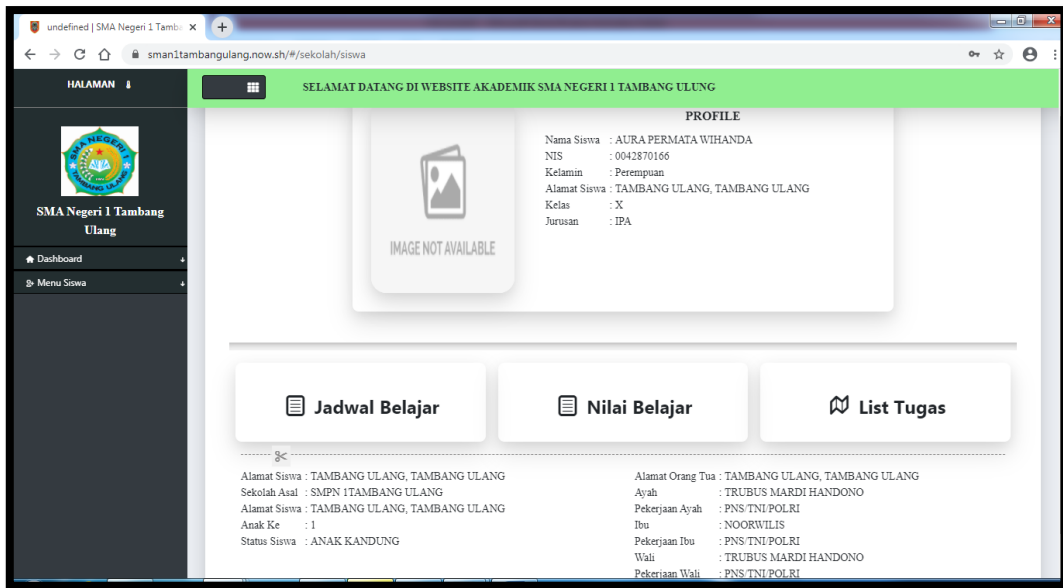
undefined | SMA Negeri 1 Tamb ×
+
sman1tambangulang.now.sh/#/sekolah/siswa

HALAMAN

SELAMAT DATANG DI WEBSITE AKADEMIK SMA NEGERI 1 TAMBANG ULUNG

SMA NEGERI 1 TAMBANG ULANG

SMA Negeri 1 Tambang Ulang

Dashboard
Menu Siswa

IMAGE NOT AVAILABLE

PROFILE

| | |
|---|---|
| Nama Siswa | : AURA PERMATA WIHANDA |
| NIS | : 0042870166 |
| Kelamin | : Perempuan |
| Alamat Siswa | : TAMBANG ULANG, TAMBANG ULANG |
| Kelas | : X |
| Jurusan | : IPA |

Jadwal Belajar
Nilai Belajar
List Tugas

| | |
|---|---|
| Alamat Siswa | : TAMBANG ULANG, TAMBANG ULANG |
| Sekolah Asal | : SMPN 1TAMBANG ULANG |
| Alamat Siswa | : TAMBANG ULANG, TAMBANG ULANG |
| Anak Ke | : 1 |
| Status Siswa | : ANAK KANDUNG |

| | |
|---|---|
| Alamat Orang Tua | : TAMBANG ULANG, TAMBANG ULANG |
| Ayah | : TRUBUS MARDI HANDONO |
| Pekerjaan Ayah | : PNS/TNI/POLRI |
| Ibu | : NOORWILIS |
| Pekerjaan Ibu | : PNS/TNI/POLRI |
| Wali | : TRUBUS MARDI HANDONO |
| Pekerjaan Wali | : PNS/TNI/POLRI |